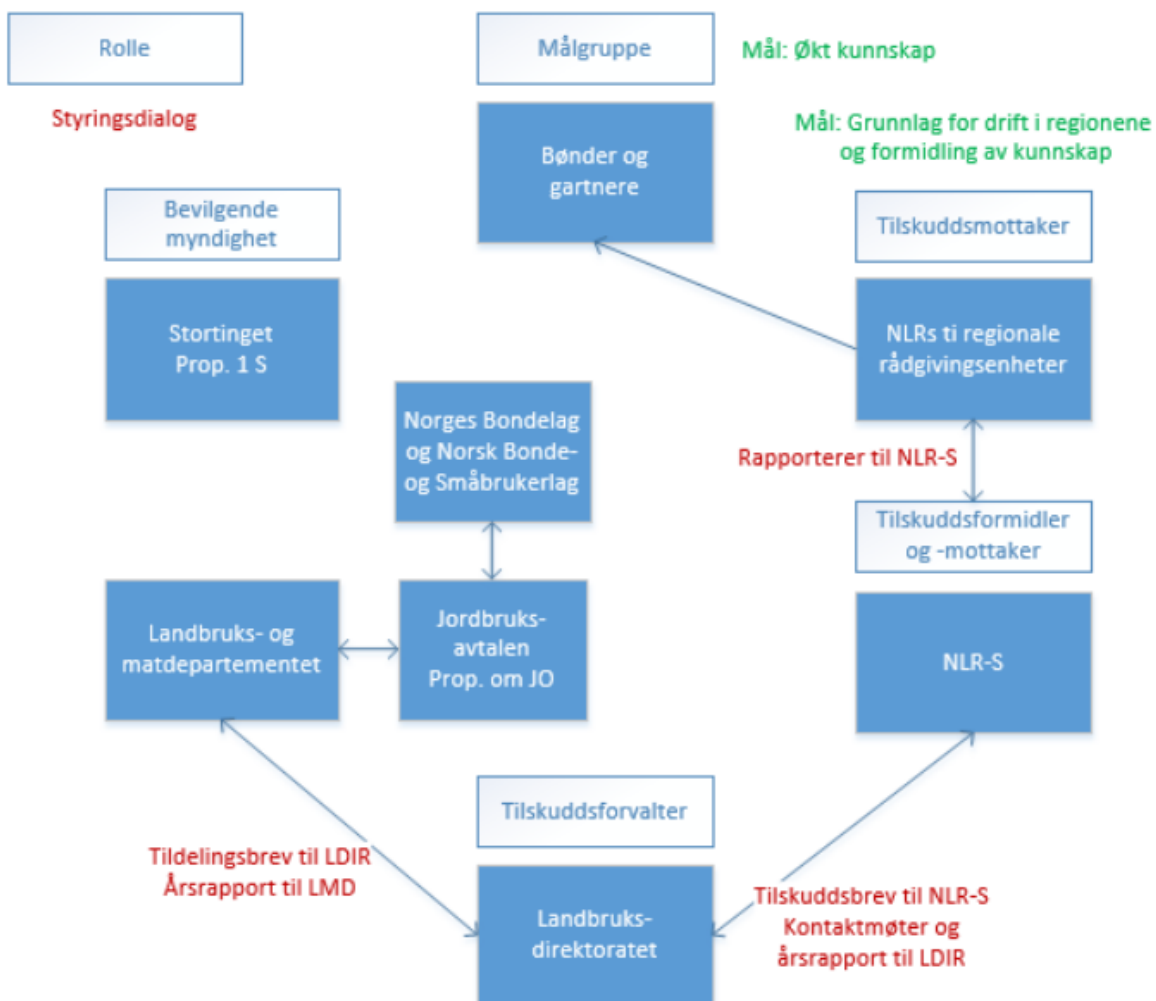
Rolle

Styringsdialog

Målgruppe

Mål: Økt kunnskap

Bønder og gartnere

Mål: Grunnlag for drift i regionene og formidling av kunnskap

Bevilgende myndighet

Tilskuddsmottaker

Stortinget Prop. 1 S

NLRs ti regionale rådgivingsenheter

Norges Bondelag og Norsk Bonde- og Småbrukerlag

Rapporterer til NLR-S

Tilskuddsformidler og -mottaker

Landbruks- og matdepartementet

Jordbruks-avtalen Prop. om JO

NLR-S

Tilskuddsforvalter

Tildelingsbrev til LDIR
Årsrapport til LMD

Landbruks-direktoratet

Tilskuddsbrev til NLR-S
Kontaktmøter og årsrapport til LDIR